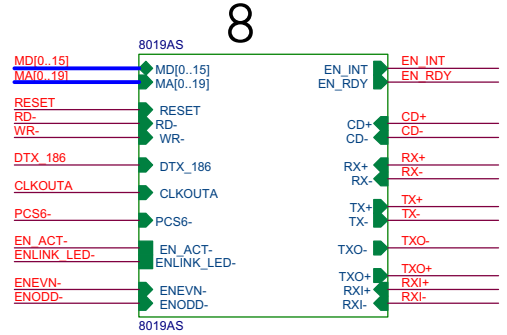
8

8019AS

MD[0..15]
MA[0..19]
RESET
RD-
WR-
DTX_186
CLKOUTA
PCS6-
EN_ACT-
ENLINK_LED-
ENEVN-
ENODD-

MD[0..15]
MA[0..19]
RESET
RD-
WR-
DTX_186
CLKOUTA
PCS6-
EN_ACT-
ENLINK_LED-
ENEVN-
ENODD-

EN_INT
EN_RDY
CD+
CD-
RX+
RX-
TX+
TX-
TXO-
TXO+
RXI+
RXI-

EN_INT
EN_RDY
CD+
CD-
RX+
RX-
TX+
TX-
TXO-
TXO+
RXI+
RXI-

8019AS